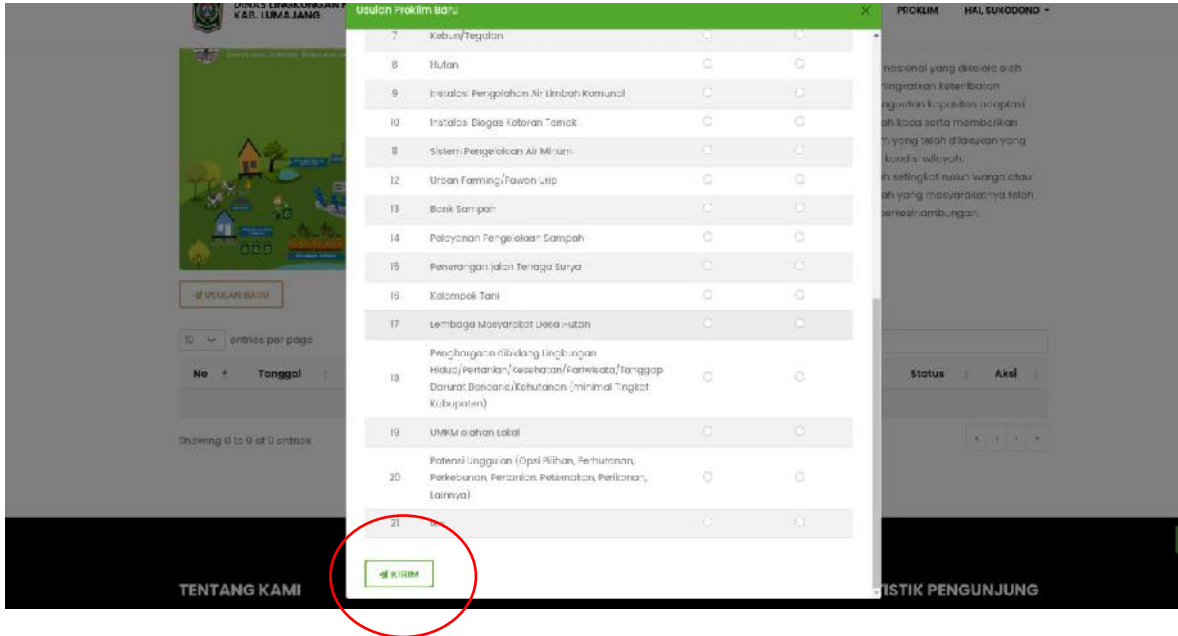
DINAS LINGKUNGAN KAB. LUMAJANG

Usulan Proklim Baru

PROKLIM HAI, SUKODONO

| | | | |
|---|---|---|---|
| 7 | Kebun/Tegalan | | |
| 8 | Hutan | | |
| 9 | Instalasi Pengolahan Air Limbah Komunal | | |
| 10 | Instalasi Biogas Kotoran Ternak | | |
| 11 | Sistem Pengelolaan Air Minum | | |
| 12 | Urban Farming/Pawon Urip | | |
| 13 | Bank Sampah | | |
| 14 | Pelayanan Pengelolaan Sampah | | |
| 15 | Penerangan Jalan Tenaga Surya | | |
| 16 | Kelompok Tani | | |
| 17 | Lembaga Masyarakat Desa Hutan | | |
| 18 | Penghargaan dibidang Lingkungan Hidup/Pertanian/Kesehatan/Pariwisata/Tanggap Darurat Bencana/Kehutanan (minimal Tingkat Kabupaten) | | |
| 19 | UMKM olahan Lokal | | |
| 20 | Potensi Unggulan (Opsi Pilihan, Perhutanan, Perkebunan, Pertanian, Peternakan, Perikanan, Lainnya) | | |
| 21 | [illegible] | | |

KIRIM

nasional yang dikelola oleh ningkatkan ketahanan ingkatan kapasitas adaptasi ah kaca serta memberikan n yang telah dilakukan yang kondisi wilayah. ah setingkat rukun warga atau ah yang masyarakatnya telah berkesinambungan.

USULAN BARU

10 entries per page

No Tanggal Status Aksi

Showing 0 to 0 of 0 entries

TENTANG KAMI

TISTIK PENGUNJUNG